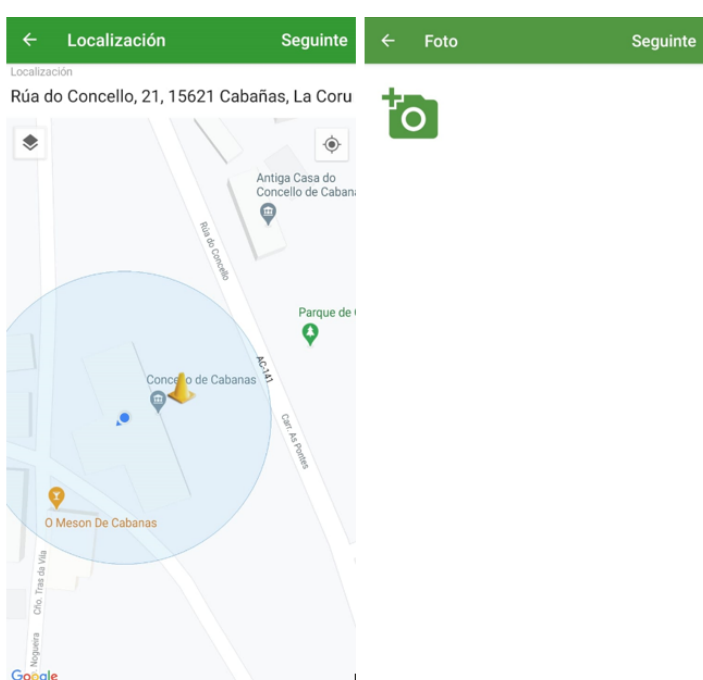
Localización Seguinte

Localización

Rúa do Concello, 21, 15621 Cabañas, La Coru

Antiga Casa do Concello de Cabana

Rúa do Concello

Parque de

AC-141

Concello de Cabanas

Carr. As Pontes

O Meson De Cabanas

Cfio. Tras da Vila

Nogueira

Google

Foto Seguinte